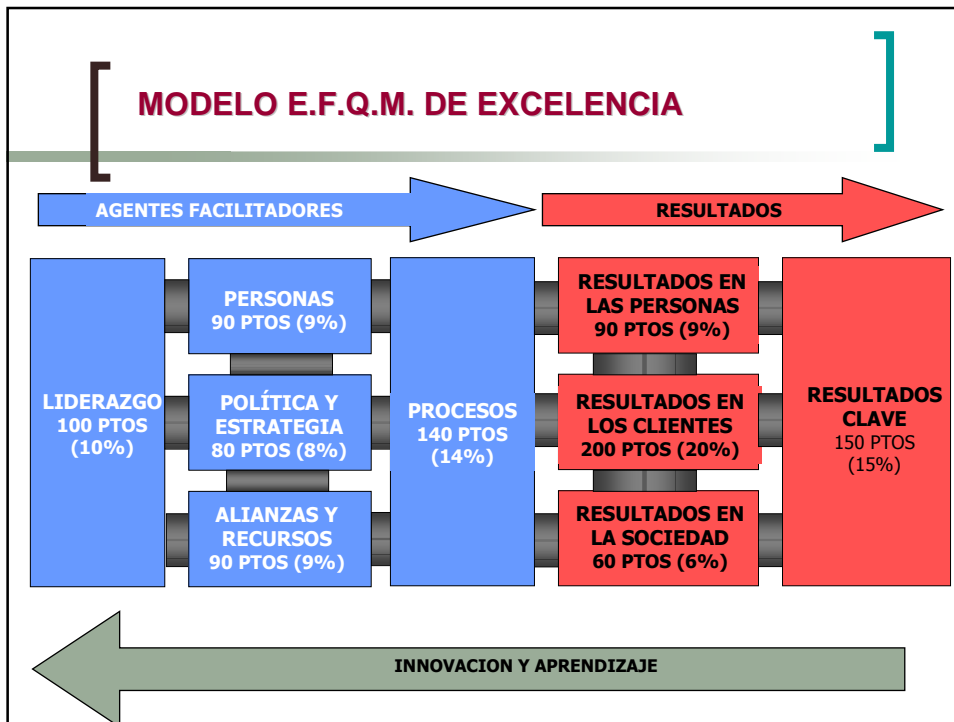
MODELO E.F.Q.M. DE EXCELENCIA

AGENTES FACILITADORES

RESULTADOS

LIDERAZGO
100 PTOS
(10%)

PERSONAS
90 PTOS (9%)

POLÍTICA Y ESTRATEGIA
80 PTOS (8%)

ALIANZAS Y RECURSOS
90 PTOS (9%)

PROCESOS
140 PTOS
(14%)

RESULTADOS EN LAS PERSONAS
90 PTOS (9%)

RESULTADOS EN LOS CLIENTES
200 PTOS (20%)

RESULTADOS EN LA SOCIEDAD
60 PTOS (6%)

RESULTADOS CLAVE
150 PTOS
(15%)

INNOVACION Y APRENDIZAJE